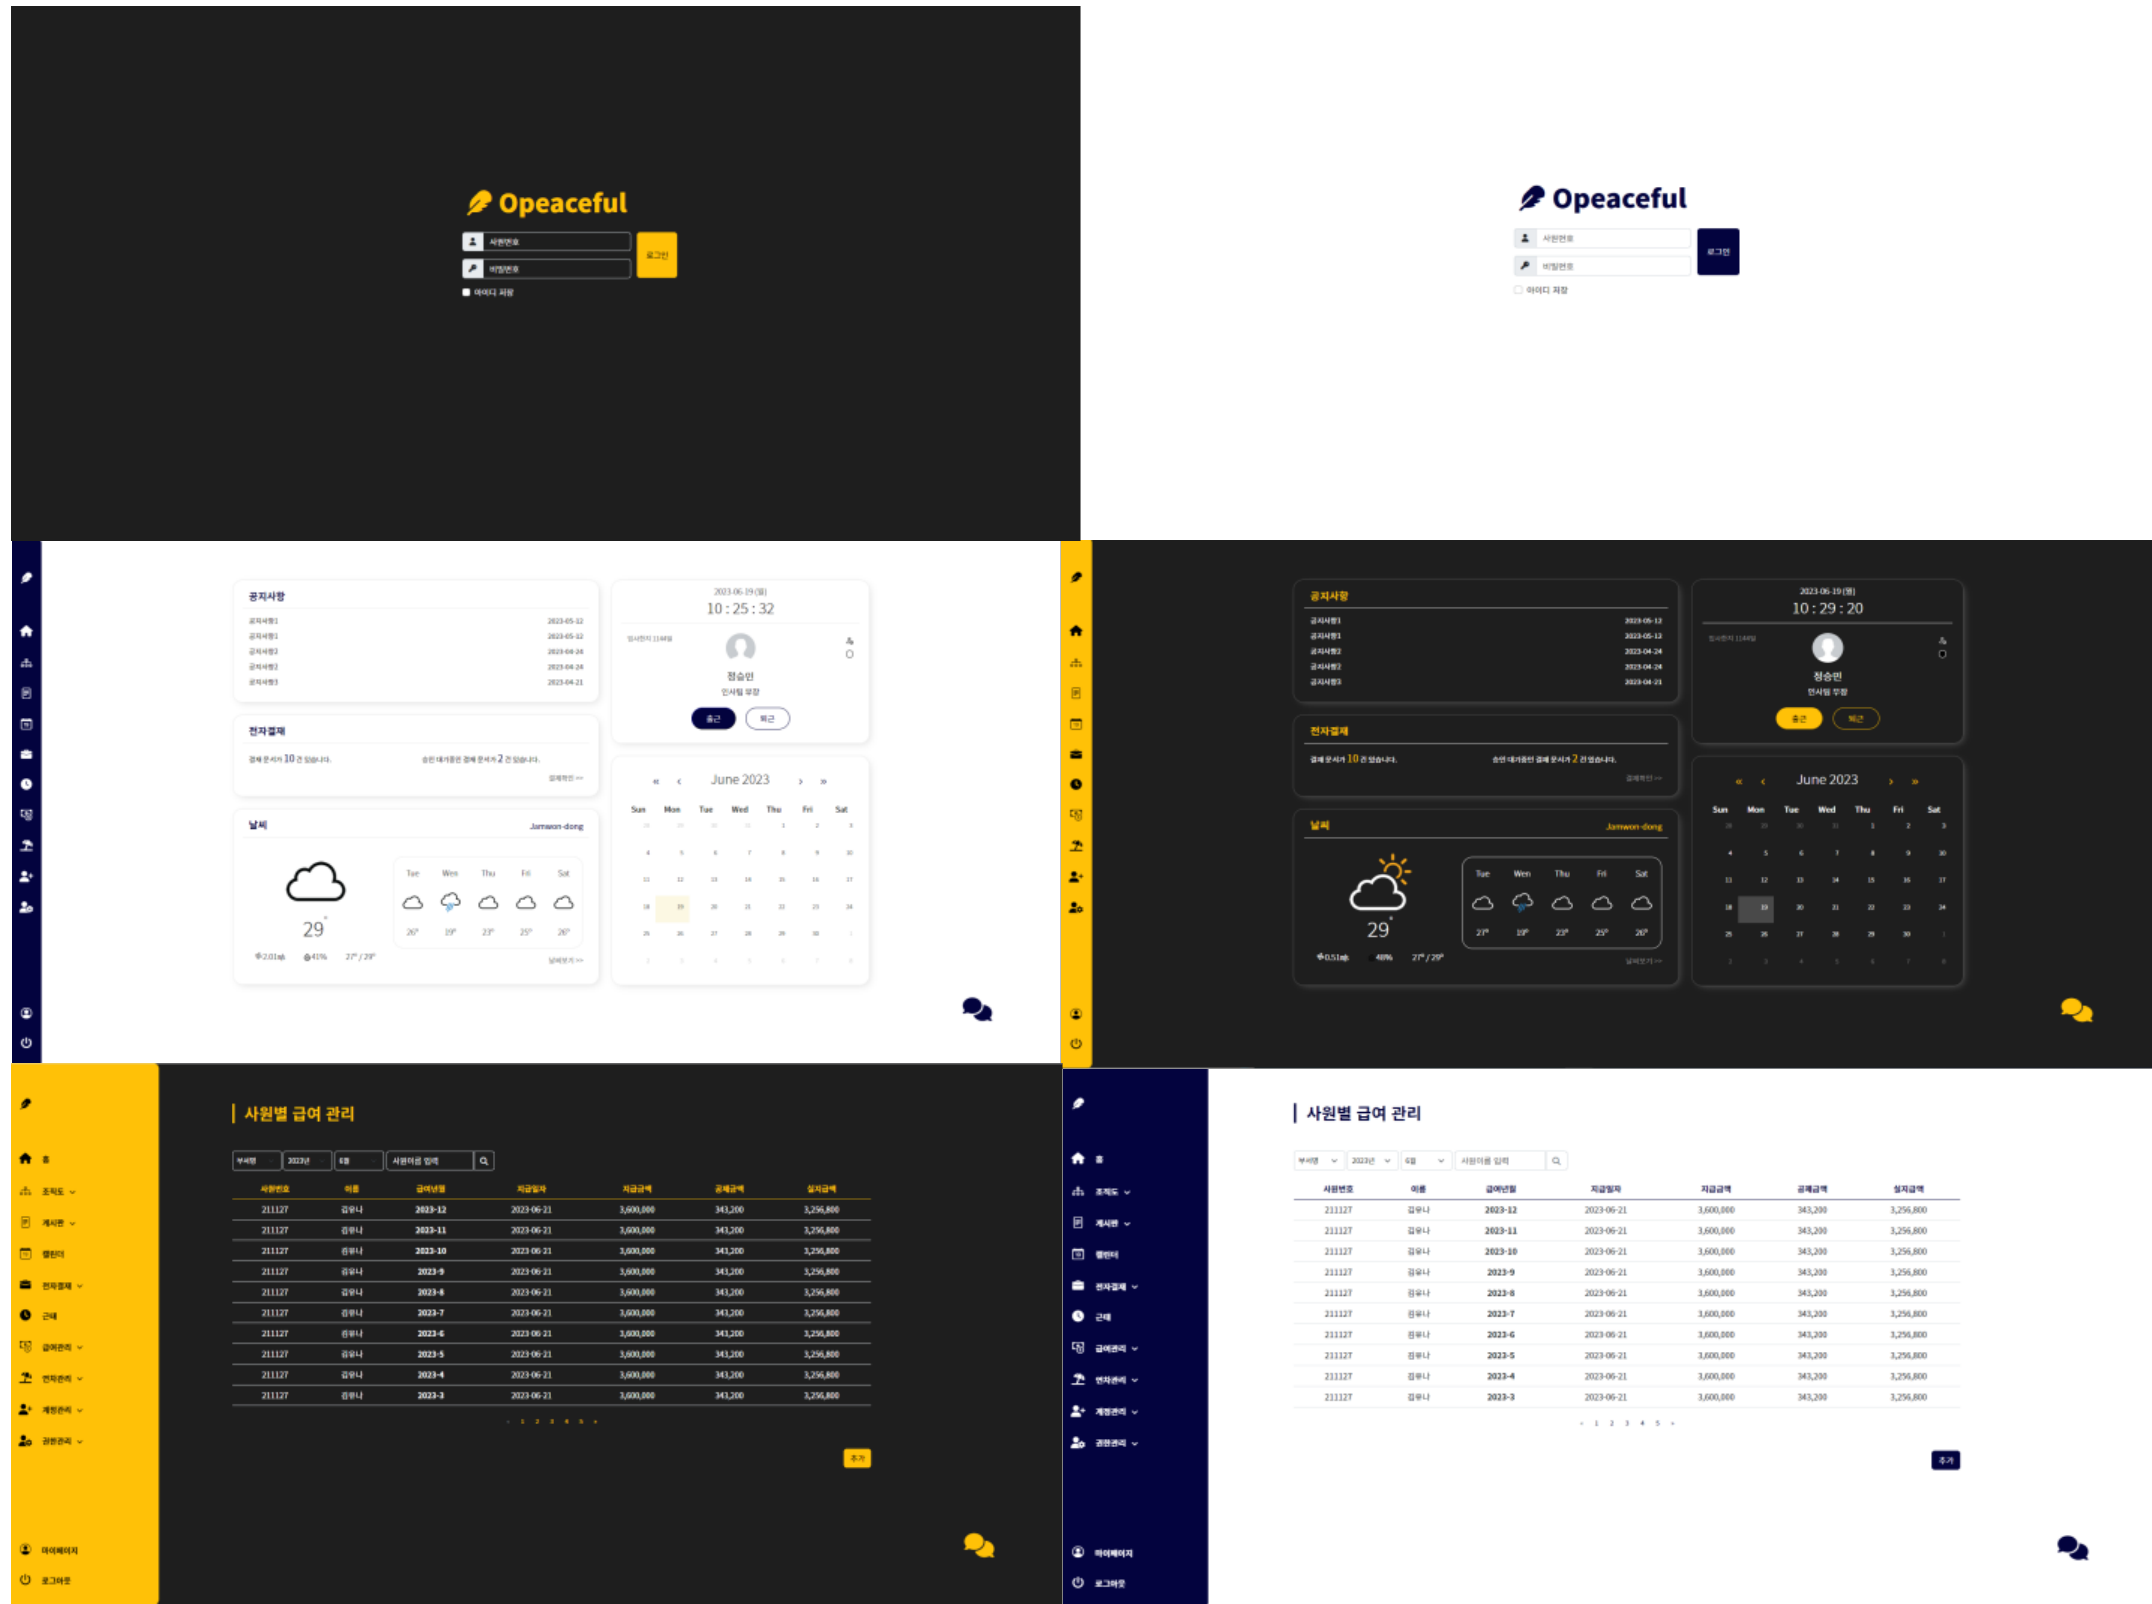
Opeaceful

사원번호
비밀번호
로그인
아이디 저장

Opeaceful

사원번호
비밀번호
로그인
아이디 저장

공지사항
공지사항1 2023-05-12
공지사항1 2023-05-12
공지사항2 2023-04-24
공지사항2 2023-04-24
공지사항3 2023-04-21

2023-06-19 (월)
10 : 25 : 32
정승민
인사팀 부장
출근
퇴근

전자결재
결재 문서가 10 건 있습니다.
승인 대기중인 결재 문서가 2 건 있습니다.

날씨
Jamwon-dong
29°
Tue Wed Thu Fri Sat
26° 19° 23° 25° 26°
27° / 29°

June 2023
Sun Mon Tue Wed Thu Fri Sat

공지사항
공지사항1 2023-05-12
공지사항1 2023-05-12
공지사항2 2023-04-24
공지사항2 2023-04-24
공지사항3 2023-04-21

2023-06-19 (월)
10 : 29 : 20
정승민
인사팀 부장
출근
퇴근

전자결재
결재 문서가 10 건 있습니다.
승인 대기중인 결재 문서가 2 건 있습니다.

날씨
Jamwon-dong
29°
Tue Wed Thu Fri Sat
27° 19° 23° 25° 26°
27° / 29°

June 2023
Sun Mon Tue Wed Thu Fri Sat

사원별 급여 관리

| 사원번호 | 이름 | 급여년월 | 지급일자 | 지급금액 | 공제금액 | 실지급액 |
|---|---|---|---|---|---|---|
| 211127 | 김유나 | 2023-12 | 2023-06-21 | 3,600,000 | 343,200 | 3,256,800 |
| 211127 | 김유나 | 2023-11 | 2023-06-21 | 3,600,000 | 343,200 | 3,256,800 |
| 211127 | 김유나 | 2023-10 | 2023-06-21 | 3,600,000 | 343,200 | 3,256,800 |
| 211127 | 김유나 | 2023-9 | 2023-06-21 | 3,600,000 | 343,200 | 3,256,800 |
| 211127 | 김유나 | 2023-8 | 2023-06-21 | 3,600,000 | 343,200 | 3,256,800 |
| 211127 | 김유나 | 2023-7 | 2023-06-21 | 3,600,000 | 343,200 | 3,256,800 |
| 211127 | 김유나 | 2023-6 | 2023-06-21 | 3,600,000 | 343,200 | 3,256,800 |
| 211127 | 김유나 | 2023-5 | 2023-06-21 | 3,600,000 | 343,200 | 3,256,800 |
| 211127 | 김유나 | 2023-4 | 2023-06-21 | 3,600,000 | 343,200 | 3,256,800 |
| 211127 | 김유나 | 2023-3 | 2023-06-21 | 3,600,000 | 343,200 | 3,256,800 |

1 2 3 4 5
추가

사원별 급여 관리

| 사원번호 | 이름 | 급여년월 | 지급일자 | 지급금액 | 공제금액 | 실지급액 |
|---|---|---|---|---|---|---|
| 211127 | 김유나 | 2023-12 | 2023-06-21 | 3,600,000 | 343,200 | 3,256,800 |
| 211127 | 김유나 | 2023-11 | 2023-06-21 | 3,600,000 | 343,200 | 3,256,800 |
| 211127 | 김유나 | 2023-10 | 2023-06-21 | 3,600,000 | 343,200 | 3,256,800 |
| 211127 | 김유나 | 2023-9 | 2023-06-21 | 3,600,000 | 343,200 | 3,256,800 |
| 211127 | 김유나 | 2023-8 | 2023-06-21 | 3,600,000 | 343,200 | 3,256,800 |
| 211127 | 김유나 | 2023-7 | 2023-06-21 | 3,600,000 | 343,200 | 3,256,800 |
| 211127 | 김유나 | 2023-6 | 2023-06-21 | 3,600,000 | 343,200 | 3,256,800 |
| 211127 | 김유나 | 2023-5 | 2023-06-21 | 3,600,000 | 343,200 | 3,256,800 |
| 211127 | 김유나 | 2023-4 | 2023-06-21 | 3,600,000 | 343,200 | 3,256,800 |
| 211127 | 김유나 | 2023-3 | 2023-06-21 | 3,600,000 | 343,200 | 3,256,800 |

1 2 3 4 5
추가